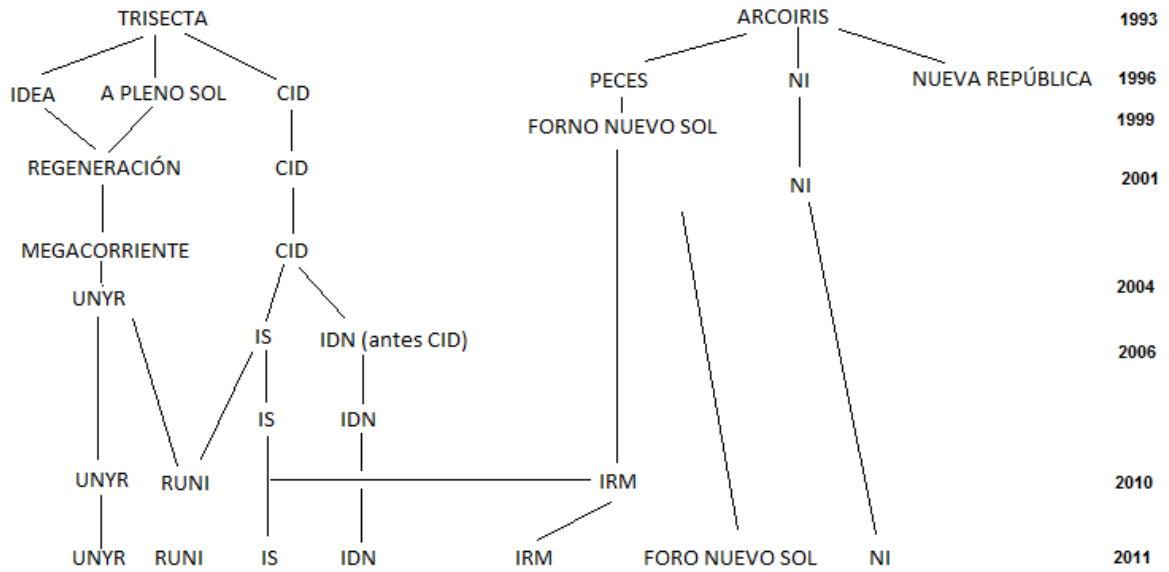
TRISECTA
IDEA
A PLENO SOL
CID
REGENERACIÓN
CID
MEGACORRIENTE
CID
UNYR
IS
IDN (antes CID)
IS
IDN
UNYR
RUNI
UNYR
RUNI
IS
IDN

ARCOIRIS
PECES
NI
NUEVA REPÚBLICA
FORNO NUEVO SOL
NI
IRM
IRM
FORO NUEVO SOL
NI

1993
1996
1999
2001
2004
2006
2010
2011